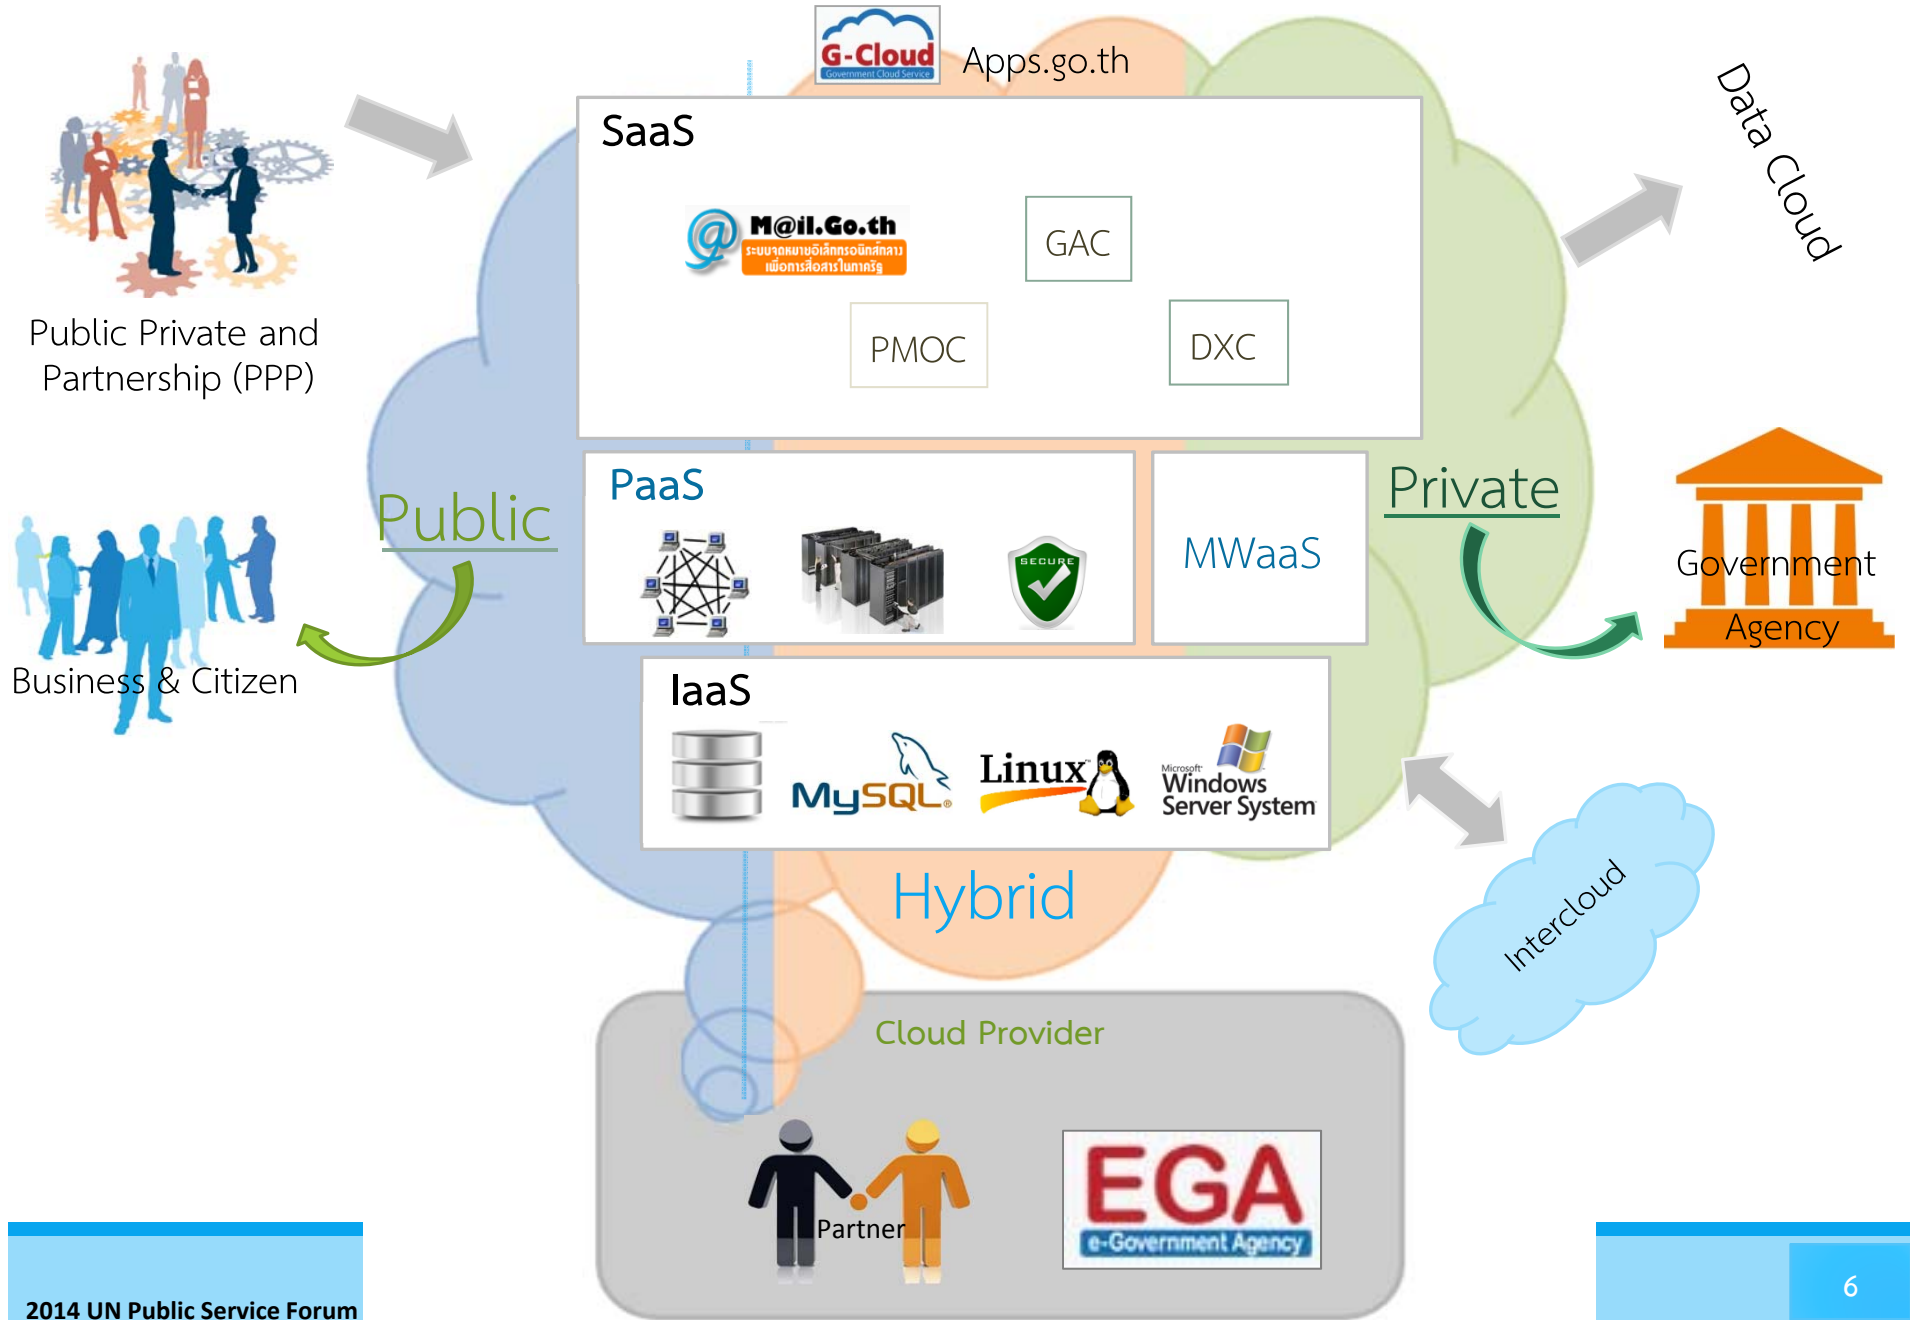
G-Cloud
Government Cloud Service
Apps.go.th

Public Private and Partnership (PPP)

SaaS

M@il.Go.th
ระบบจดหมายอิเล็กทรอนิกส์กลาง เพื่อการสื่อสารในภาครัฐ

GAC

PMOC

DXC

Data Cloud

Public

PaaS

SECURE

MWaaS

Private

Government Agency

Business & Citizen

IaaS

MySQL

Linux

Microsoft Windows Server System

Hybrid

Intercloud

Cloud Provider

Partner

EGA
e-Government Agency

2014 UN Public Service Forum

6